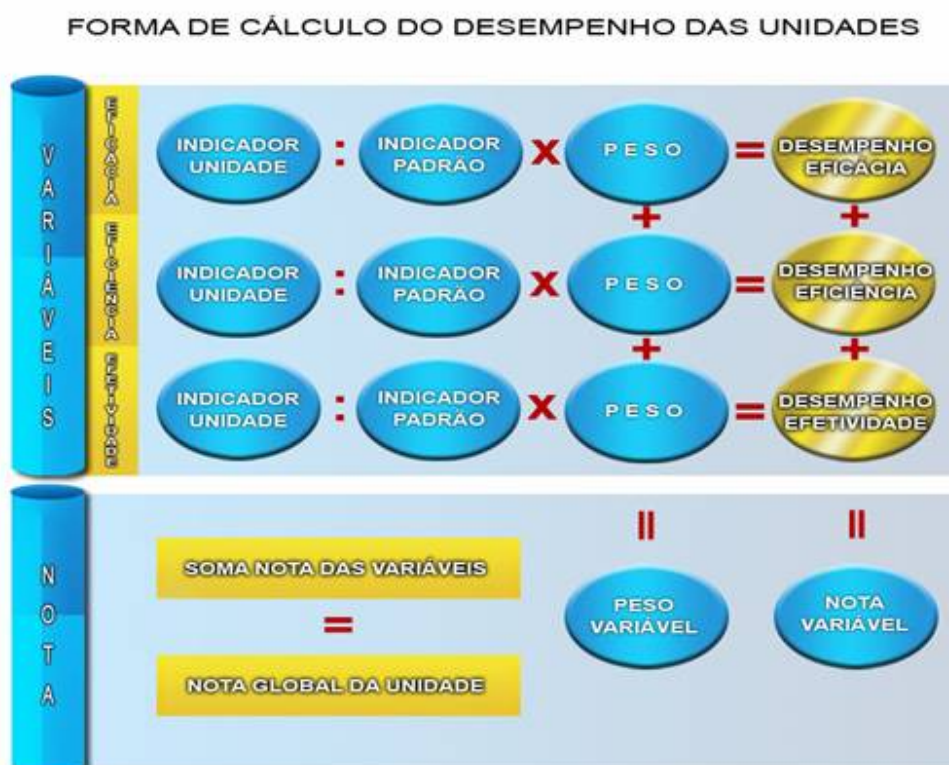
FORMA DE CÁLCULO DO DESEMPENHO DAS UNIDADES

VARIÁVEIS

EFICÁCIA

INDICADOR UNIDADE : INDICADOR PADRÃO x PESO = DESEMPENHO EFICÁCIA

+ +

EFICIÊNCIA

INDICADOR UNIDADE : INDICADOR PADRÃO x PESO = DESEMPENHO EFICIÊNCIA

+ +

EFETIVIDADE

INDICADOR UNIDADE : INDICADOR PADRÃO x PESO = DESEMPENHO EFETIVIDADE

NOTA

SOMA NOTA DAS VARIÁVEIS

=

NOTA GLOBAL DA UNIDADE

II II

PESO VARIÁVEL

NOTA VARIÁVEL